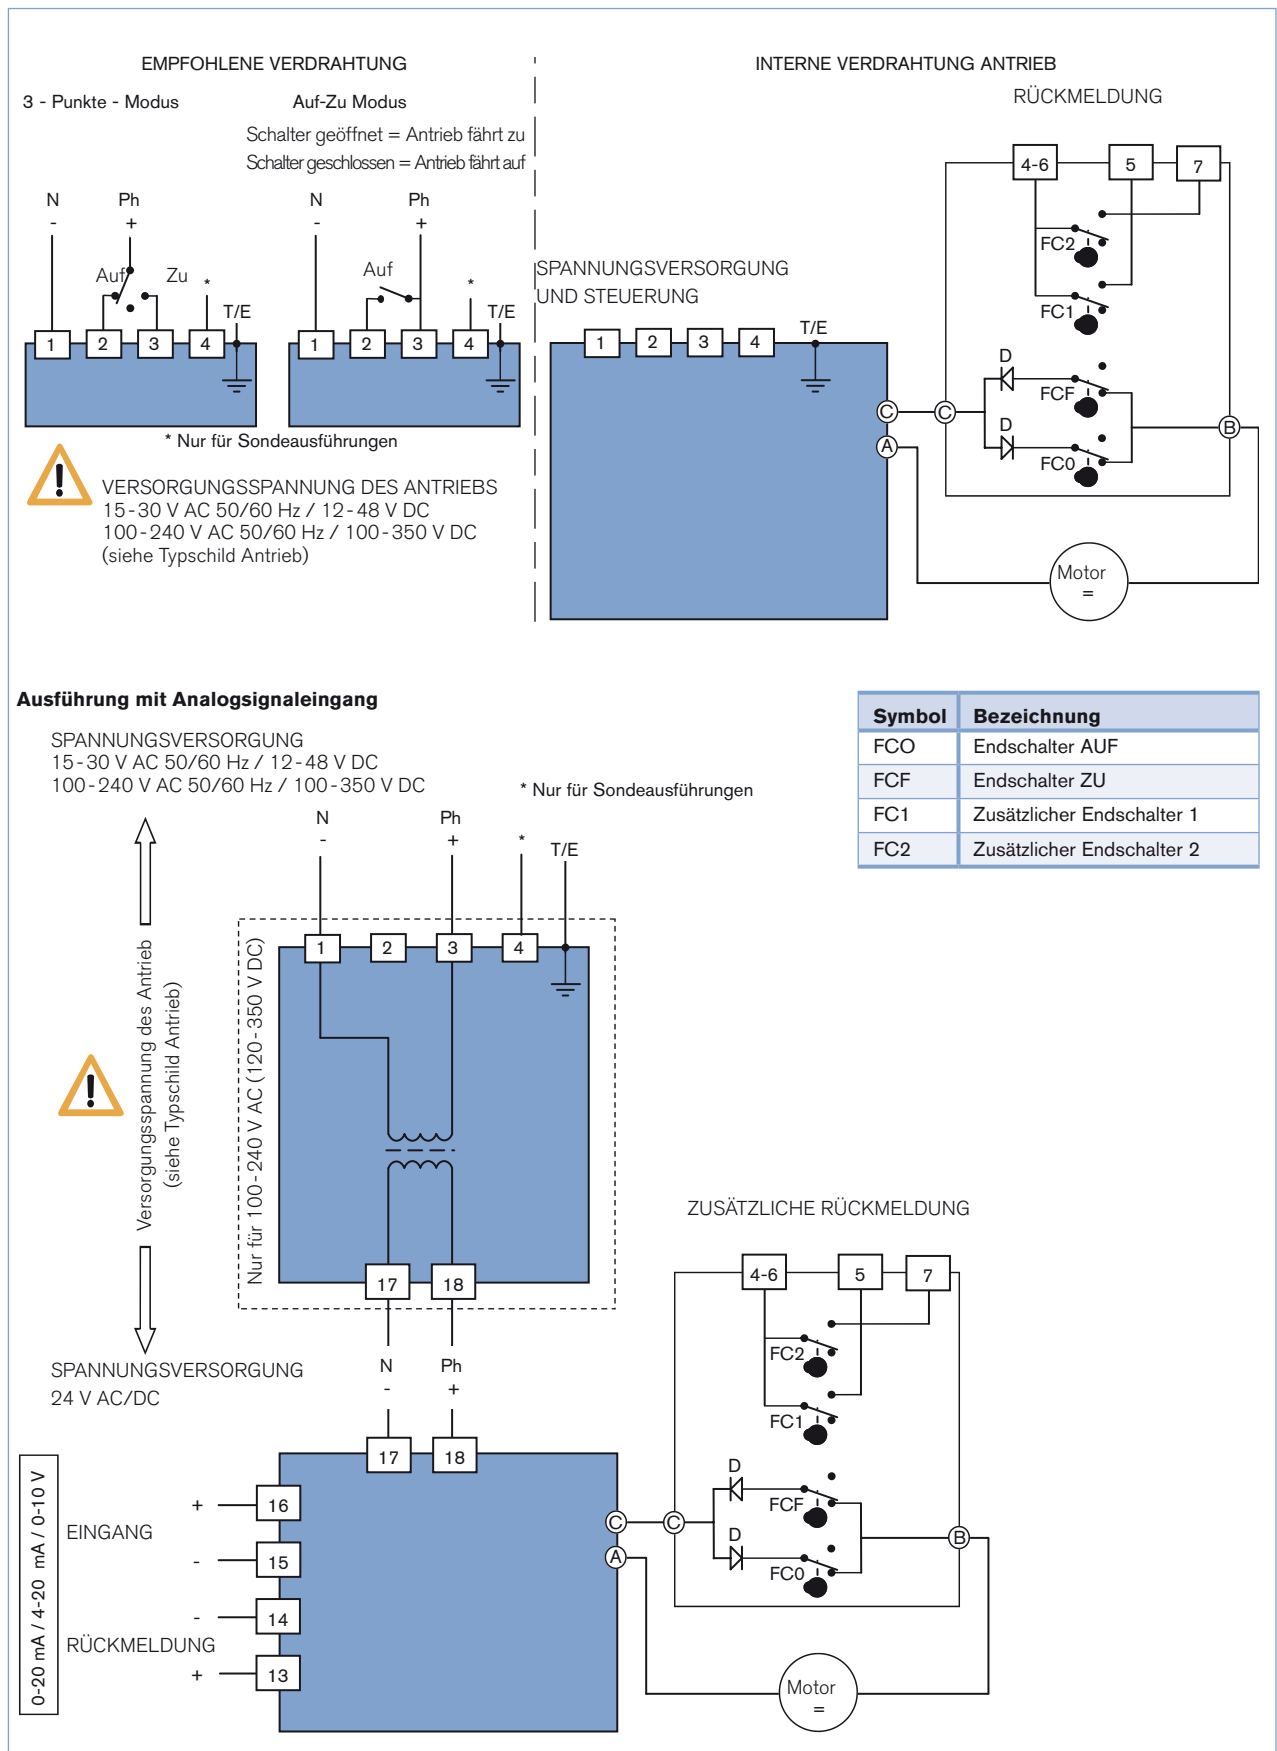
EMPFOHLENE VERDRAHTUNG

INTERNE VERDRAHTUNG ANTRIEB

3 - Punkte - Modus

Auf-Zu Modus

Schalter geöffnet = Antrieb fährt zu
Schalter geschlossen = Antrieb fährt auf

RÜCKMELDUNG

N - Ph + Auf Zu * T/E 1 2 3 4

N - Ph + Auf * T/E 1 2 3 4

SPANNUNGSVERSORGUNG UND STEUERUNG

1 2 3 4 T/E

4-6 5 7 FC2 FC1 D FCF D FC0 C C A B

Motor =

* Nur für Sondeausführungen

VERSORGUNGSSPANNUNG DES ANTRIEBS
15-30 V AC 50/60 Hz / 12-48 V DC
100-240 V AC 50/60 Hz / 100-350 V DC
(siehe Typschild Antrieb)

Ausführung mit Analogsignaleingang

SPANNUNGSVERSORGUNG
15-30 V AC 50/60 Hz / 12-48 V DC
100-240 V AC 50/60 Hz / 100-350 V DC

* Nur für Sondeausführungen

| Symbol | Bezeichnung |
|---|---|
| FCO | Endschalter AUF |
| FCF | Endschalter ZU |
| FC1 | Zusätzlicher Endschalter 1 |
| FC2 | Zusätzlicher Endschalter 2 |

N - Ph + * T/E

1 2 3 4

Versorgungsspannung des Antrieb (siehe Typschild Antrieb)

Nur für 100-240 V AC (120-350 V DC)

17 18

ZUSÄTZLICHE RÜCKMELDUNG

SPANNUNGSVERSORGUNG
24 V AC/DC

N - Ph +

17 18

4-6 5 7 FC2 FC1 D FCF D FC0 C C A B

0-20 mA / 4-20 mA / 0-10 V

EINGANG + 16 - 15

RÜCKMELDUNG - 14 + 13

Motor =